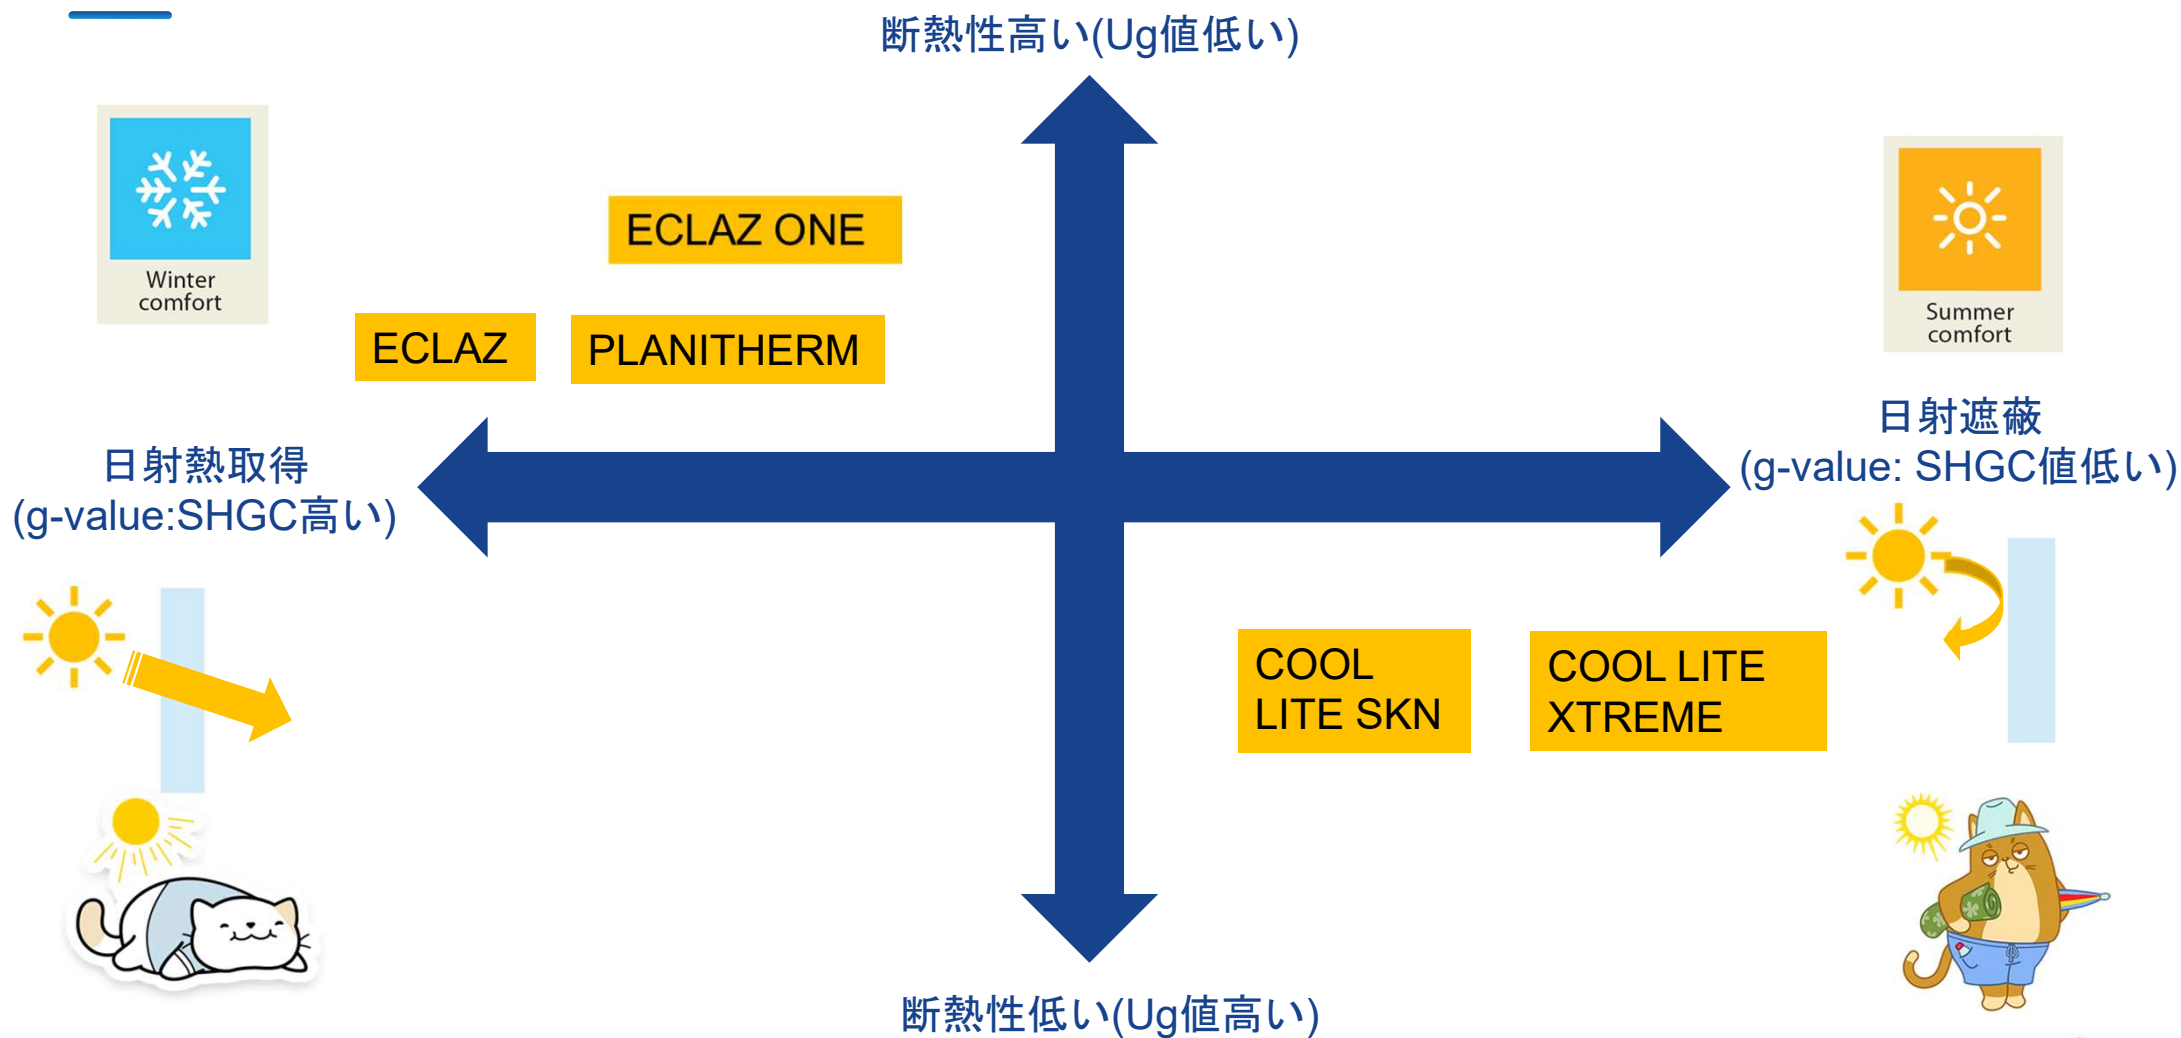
断熱性高い(Ug値低い)

Winter comfort

ECLAZ ONE

ECLAZ

PLANITHERM

Summer comfort

日射遮蔽
(g-value: SHGC値低い)

日射熱取得
(g-value:SHGC高い)

COOL LITE SKN

COOL LITE XTREME

断熱性低い(Ug値高い)